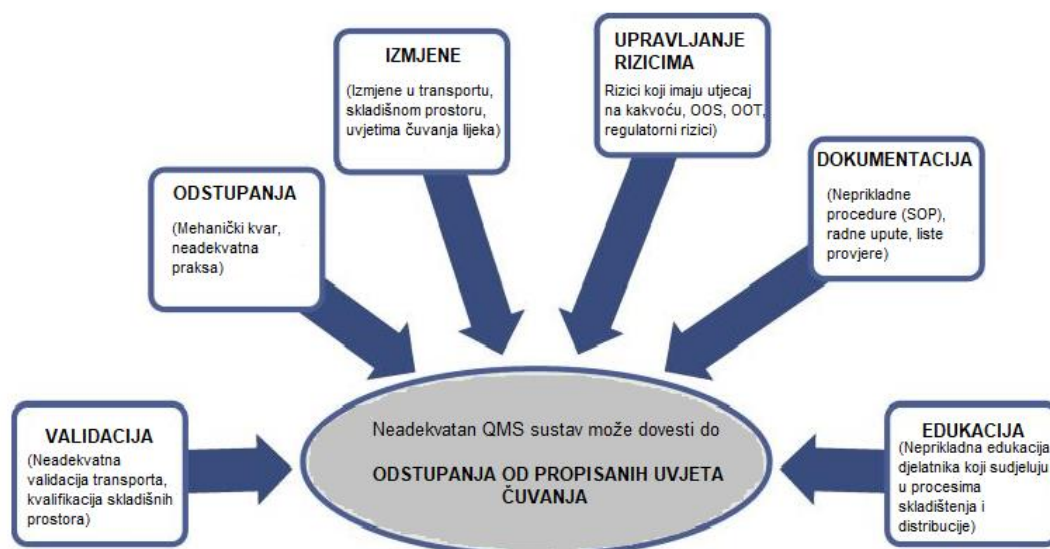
IZMJENE

(Izmjene u transportu, skladišnom prostoru, uvjetima čuvanja lijeka)

UPRAVLJANJE RIZICIMA

Rizici koji imaju utjecaj na kakvoću, OOS, OOT, regulatorni rizici)

ODSTUPANJA

(Mehanički kvar, neadekvatna praksa)

DOKUMENTACIJA

(Neprikladne procedure (SOP), radne upute, liste provjere)

VALIDACIJA

(Neadekvatna validacija transporta, kvalifikacija skladišnih prostora)

Neadekvatan QMS sustav može dovesti do

ODSTUPANJA OD PROPISANIH UVJETA ČUVANJA

EDUKACIJA

(Neprikladna edukacija djelatnika koji sudjeluju u procesima skladištenja i distribucije)